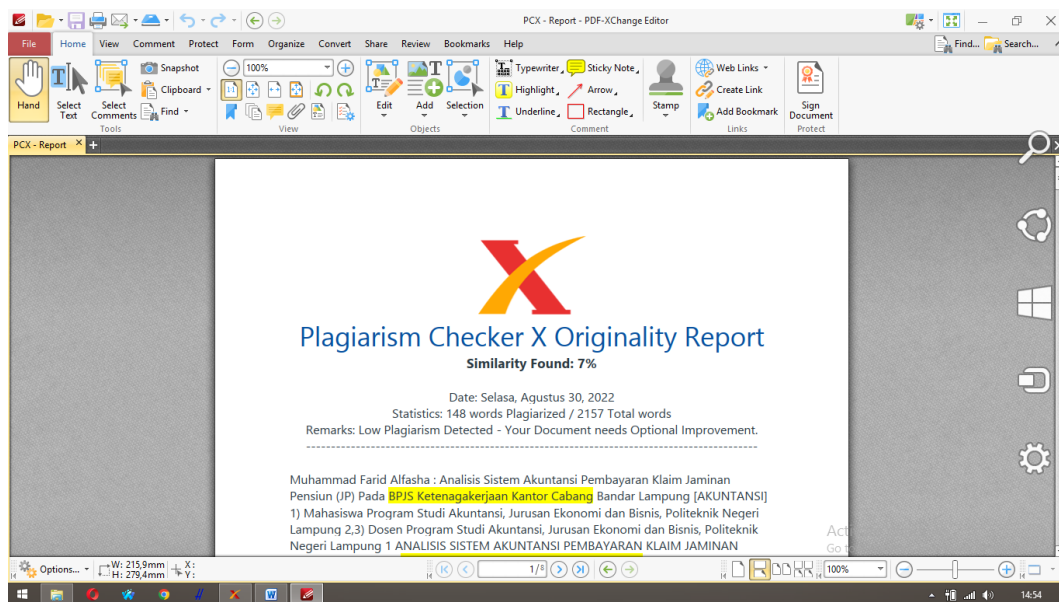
PCX - Report - PDF-XChange Editor

File Home View Comment Protect Form Organize Convert Share Review Bookmarks Help

Find... Search...

Hand Select Text Select Comments Snapshot Clipboard Find Tools

100%

View

Edit Add Selection Objects

Typewriter Sticky Note Highlight Arrow Underline Rectangle Comment

Stamp

Web Links Create Link Add Bookmark Links

Sign Document Protect

PCX - Report

Plagiarism Checker X Originality Report

Similarity Found: 7%

Date: Selasa, Agustus 30, 2022

Statistics: 148 words Plagiarized / 2157 Total words

Remarks: Low Plagiarism Detected - Your Document needs Optional Improvement.

-------------------------------------------------------------------------------------------

Muhammad Farid Alfasha : Analisis Sistem Akuntansi Pembayaran Klaim Jaminan Pensiun (JP) Pada BPJS Ketenagakerjaan Kantor Cabang Bandar Lampung [AKUNTANSI] 1) Mahasiswa Program Studi Akuntansi, Jurusan Ekonomi dan Bisnis, Politeknik Negeri Lampung 2,3) Dosen Program Studi Akuntansi, Jurusan Ekonomi dan Bisnis, Politeknik Negeri Lampung 1 ANALISIS SISTEM AKUNTANSI PEMBAYARAN KLAIM JAMINAN

Act
Go t

Options... W: 215,9mm H: 279,4mm X: Y:

1/8

100%

14:54